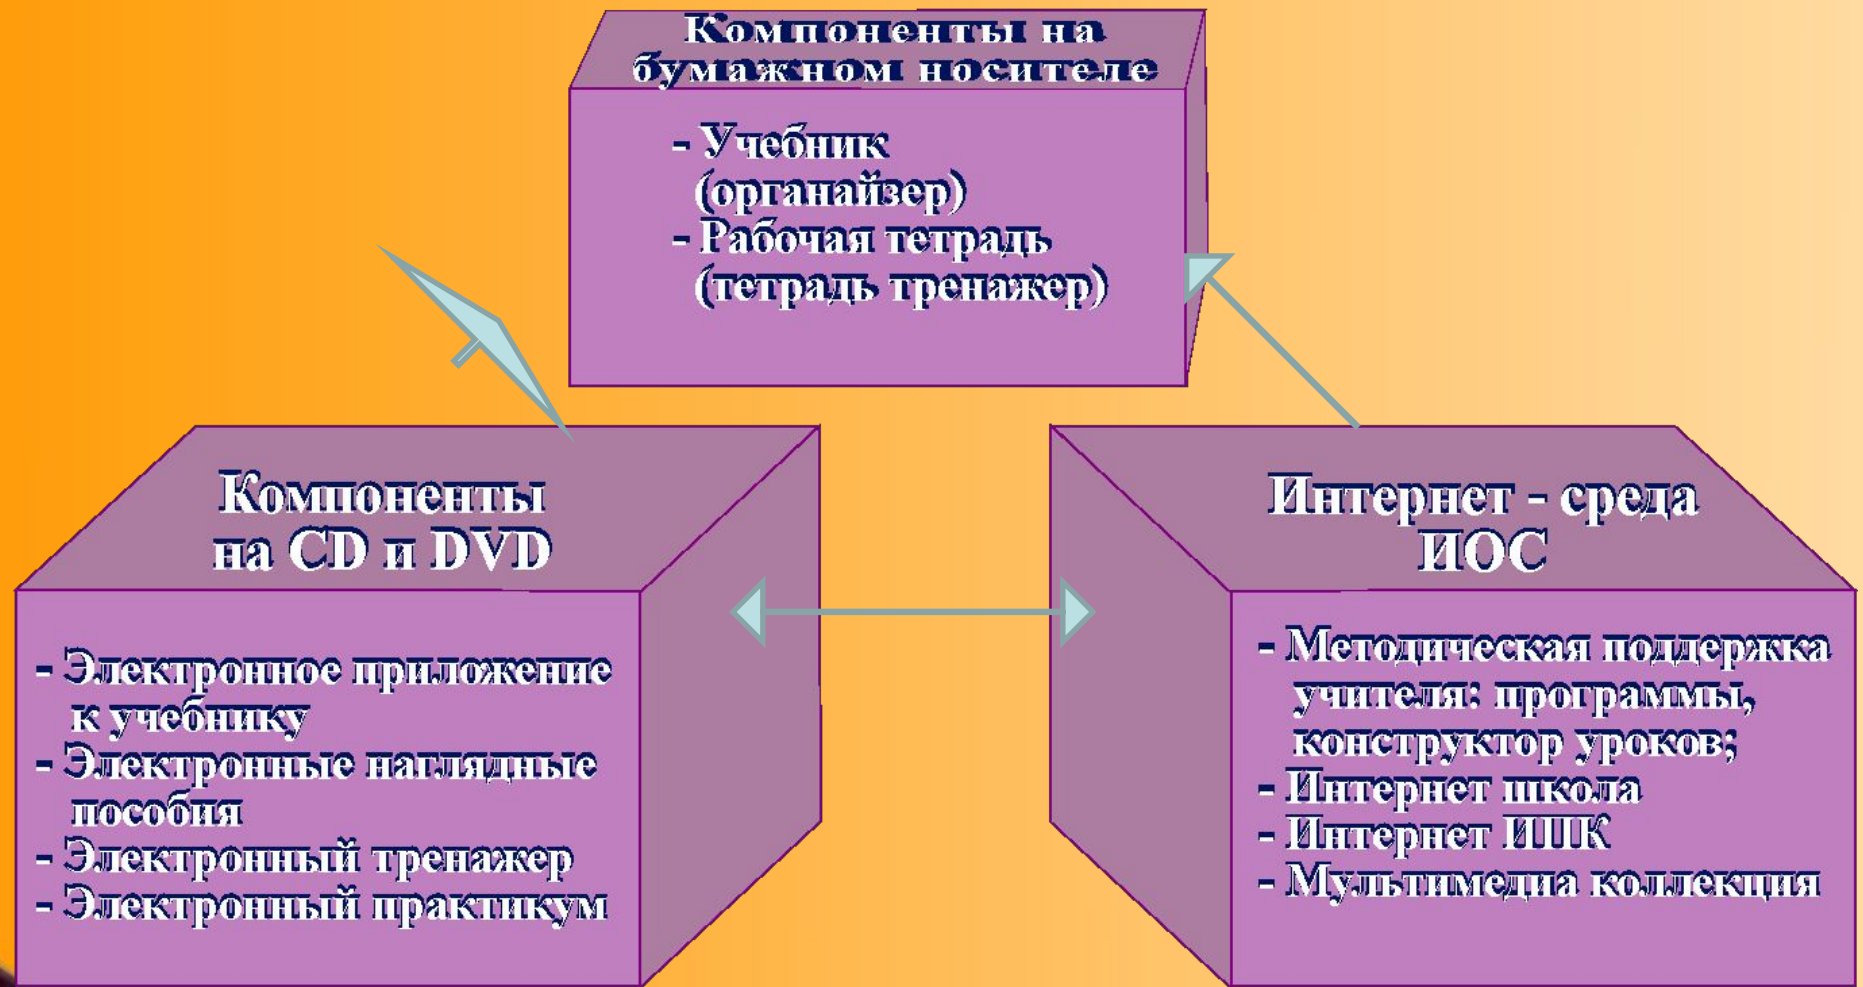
Компоненты на бумажном носителе

- Учебник (органайзер)
- Рабочая тетрадь (тетрадь тренажер)

Компоненты на CD и DVD

- Электронное приложение к учебнику
- Электронные наглядные пособия
- Электронный тренажер
- Электронный практикум

Интернет - среда ИОС

- Методическая поддержка учителя: программы, конструктор уроков;
- Интернет школа
- Интернет ИПК
- Мультимедиа коллекция